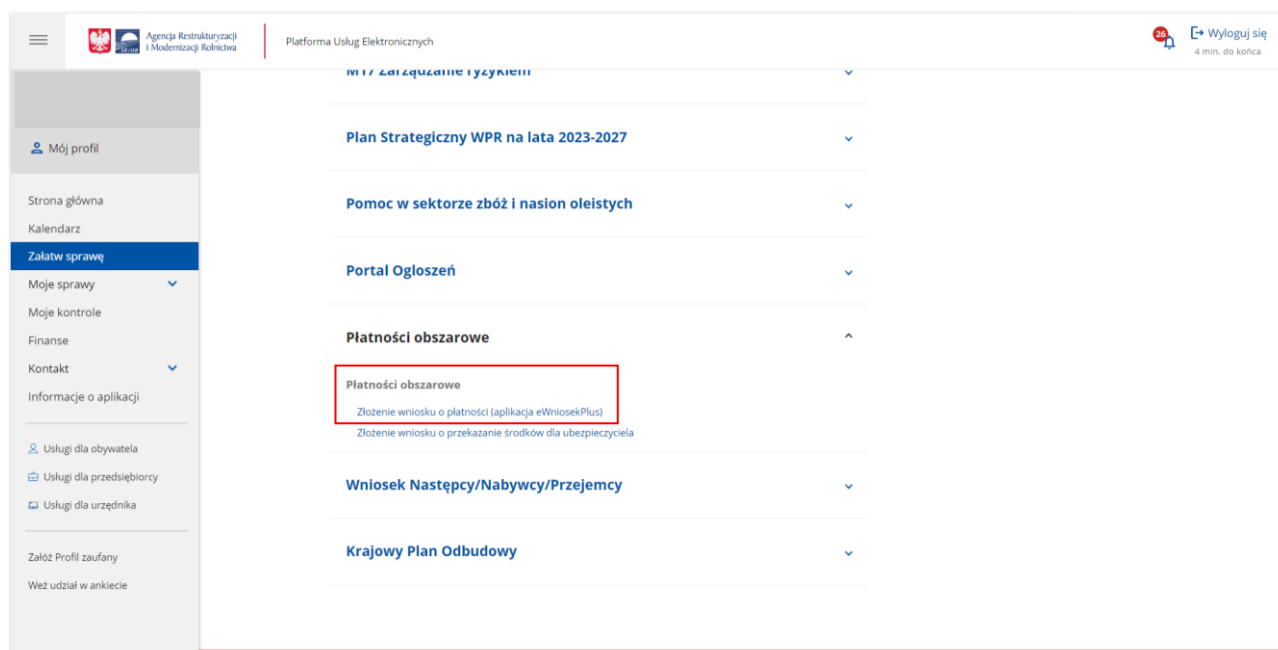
Agencja Restrukturyzacji i Modernizacji Rolnictwa

Platforma Usług Elektronicznych

26

Wyloguj się
4 min. do końca

Mój profil

Strona główna
Kalendarz
Załatw sprawę
Moje sprawy
Moje kontrole
Finanse
Kontakt
Informacje o aplikacji

Usługi dla obywatela
Usługi dla przedsiębiorcy
Usługi dla urzędnika

Załóż Profil zaufany
Weź udział w ankiecie

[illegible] Zarządzanie ryzykiem

Plan Strategiczny WPR na lata 2023-2027

Pomoc w sektorze zbóż i nasion oleistych

Portal Ogłoszeń

Płatności obszarowe

Płatności obszarowe
Złożenie wniosku o płatności (aplikacja eWniosekPlus)
Złożenie wniosku o przekazanie środków dla ubezpieczyciela

Wniosek Następcy/Nabywcy/Przejemcy

Krajowy Plan Odbudowy